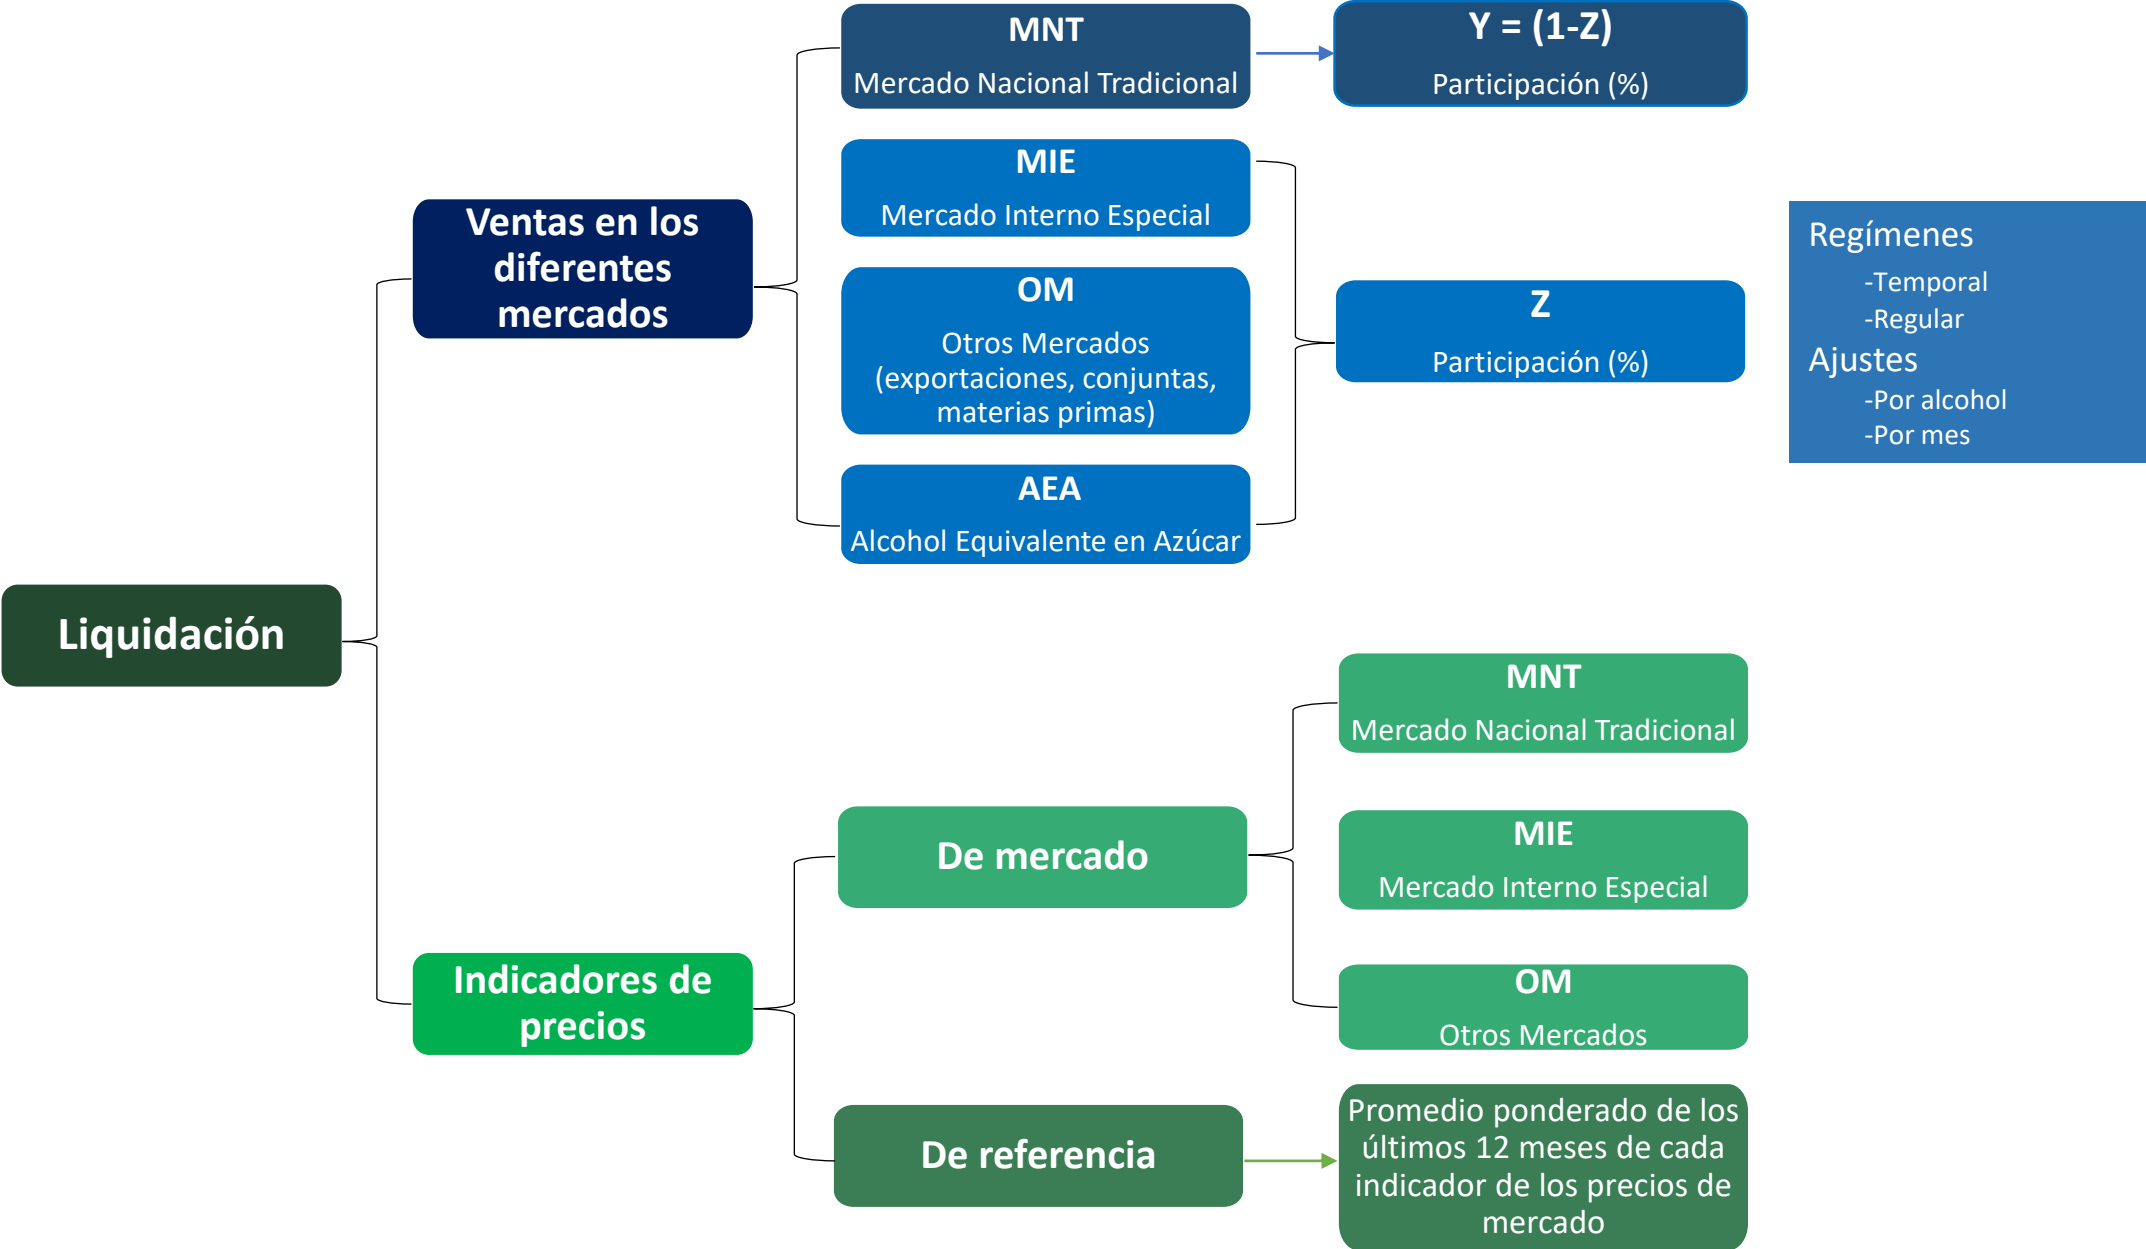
Liquidación

Ventas en los diferentes mercados

MNT
Mercado Nacional Tradicional

Y = (1-Z)
Participación (%)

MIE
Mercado Interno Especial

OM
Otros Mercados (exportaciones, conjuntas, materias primas)

AEA
Alcohol Equivalente en Azúcar

Z
Participación (%)

Regímenes
-Temporal
-Regular
Ajustes
-Por alcohol
-Por mes

Indicadores de precios

De mercado

MNT
Mercado Nacional Tradicional

MIE
Mercado Interno Especial

OM
Otros Mercados

De referencia

Promedio ponderado de los últimos 12 meses de cada indicador de los precios de mercado